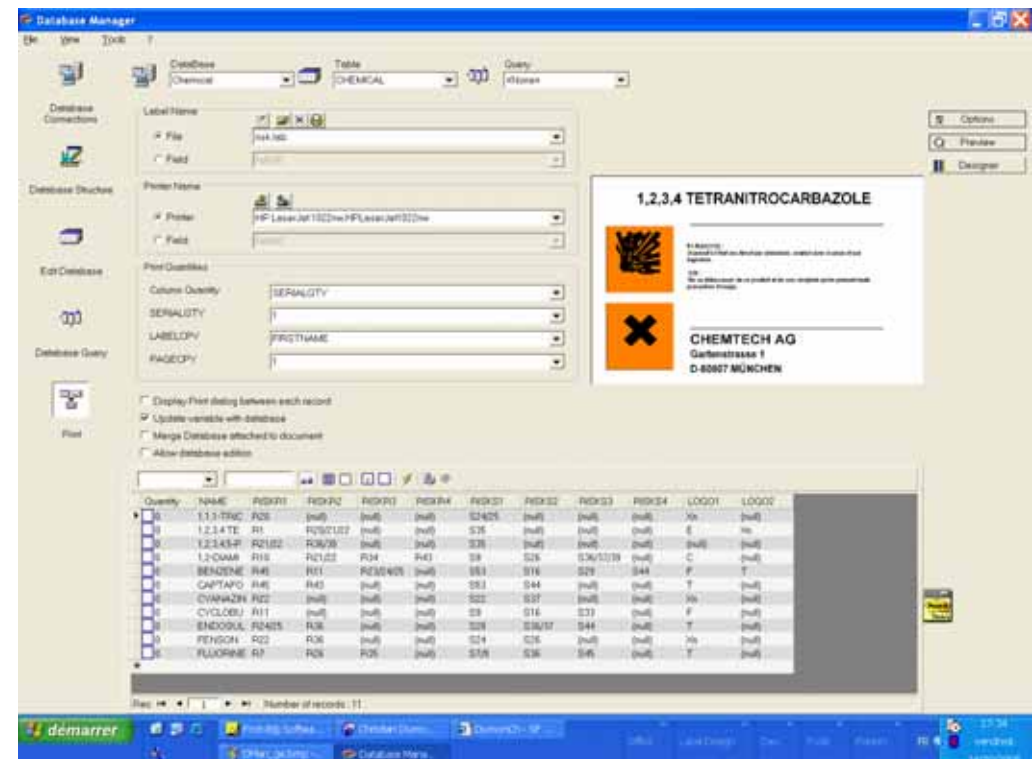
Database Manager

File View Tools ?

Database Connections

Database Structure

Edit Database

Database Query

Print

Database Chemical

Table CHEMICAL

Query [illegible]

Label Name

File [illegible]

Field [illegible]

Printer Name

Printer HP LaserJet 1022nw,HPLaserJet1022nw

Field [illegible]

Print Quantities

Column Quantity SERIALQTY

SERIALQTY 1

LABELCPY FIRSTNAME

PAGECPY 1

Display Print dialog between each record

Update variable with database

Merge Database attached to document

Allow database edition

Options

Preview

Designer

1,2,3,4 TETRANITROCARBAZOLE

CHEMTECH AG
Gartenstrasse 1
D-80807 MÜNCHEN

| Quantity | NAME | RISKR1 | RISKR2 | RISKR3 | RISKR4 | RISKS1 | RISKS2 | RISKS3 | RISKS4 | LOGO1 | LOGO2 |
|---|---|---|---|---|---|---|---|---|---|---|---|
| 0 | 1,1,1-TRIC | R20 | (null) | (null) | (null) | S24/25 | (null) | (null) | (null) | Xn | (null) |
| 0 | 1,2,3,4-TE | R1 | R20/21/22 | (null) | (null) | S35 | (null) | (null) | (null) | E | Xn |
| 0 | 1,2,3,4,5-P | R21/22 | R36/38 | (null) | (null) | S35 | (null) | (null) | (null) | (null) | (null) |
| 0 | 1,2-DIAMI | R10 | R21/22 | R34 | R43 | S9 | S26 | S36/37/39 | (null) | C | (null) |
| 0 | BENZENE | R45 | R11 | R23/24/25 | (null) | S53 | S16 | S29 | S44 | F | T |
| 0 | CAPTAFO | R45 | R43 | (null) | (null) | S53 | S44 | (null) | (null) | T | (null) |
| 0 | CYANAZIN | R22 | (null) | (null) | (null) | S22 | S37 | (null) | (null) | Xn | (null) |
| 0 | CYCLOBU | R11 | (null) | (null) | (null) | S9 | S16 | S33 | (null) | F | (null) |
| 0 | ENDOSUL | R24/25 | R36 | (null) | (null) | S29 | S36/37 | S44 | (null) | T | (null) |
| 0 | FENSON | R22 | R36 | (null) | (null) | S24 | S26 | (null) | (null) | Xn | (null) |
| 0 | FLUORINE | R7 | R26 | R35 | (null) | S7/9 | S26 | S45 | (null) | T | (null) |

Rec 1 Number of records : 11

démarrer

17:34
vendredi